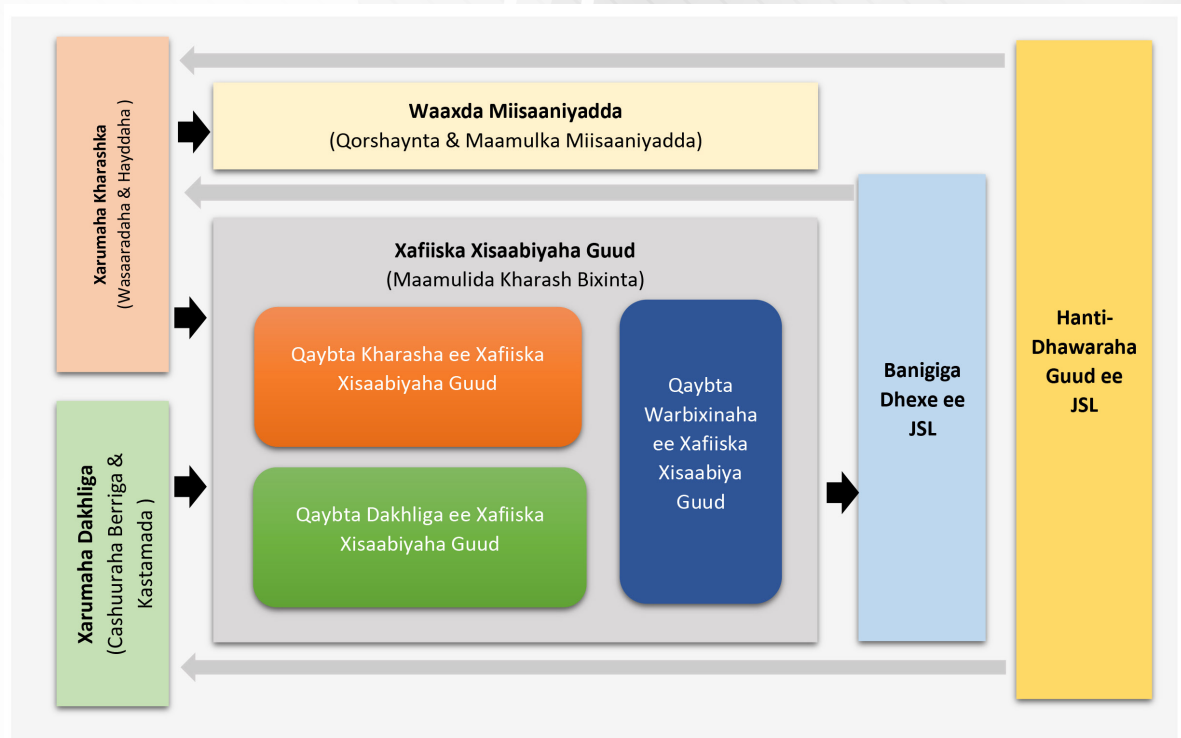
Xarumaha Kharashka
(Wasaaradaha & Hayddaha )

Waaxda Miisaaniyadda
(Qorshaynta & Maamulka Miisaaniyadda)

Xafiiska Xisaabiyaha Guud
(Maamulida Kharash Bixinta)

Qaybta Kharasha ee Xafiiska Xisaabiyaha Guud

Qaybta Dakhliga ee Xafiiska Xisaabiyaha Guud

Qaybta Warbixinaha ee Xafiiska Xisaabiya Guud

Xarumaha Dakhliga
(Cashuuraha Berriga & Kastamada )

Banigiga Dhexe ee JSL

Hanti-Dhawaraha Guud ee JSL